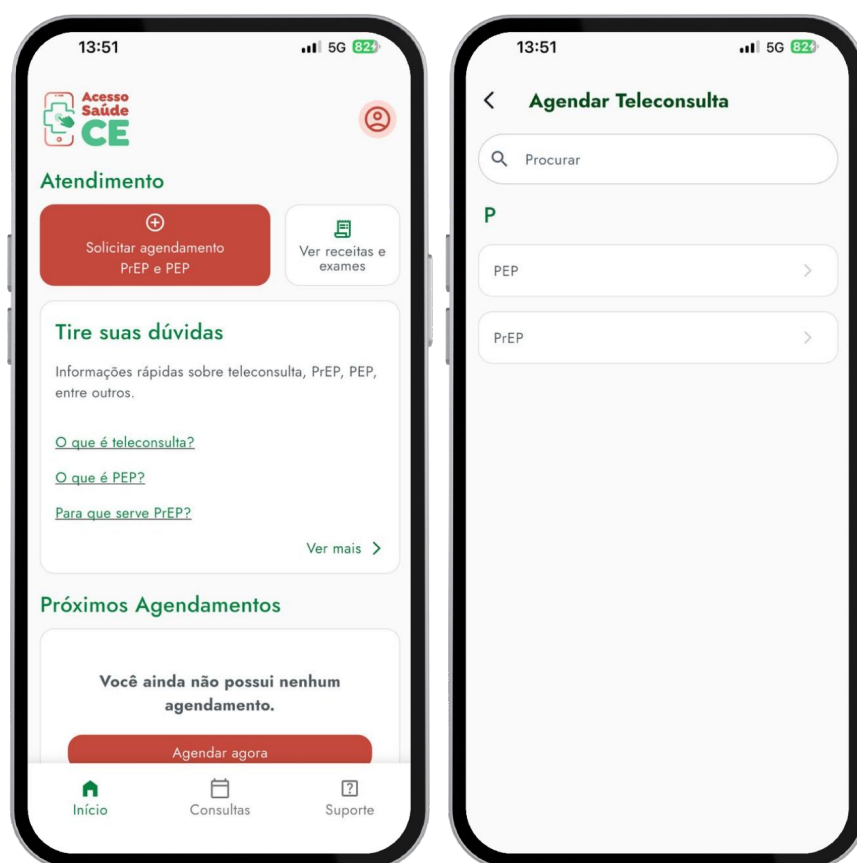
13:51
5G 82

Acesso Saúde CE

Atendimento

Solicitar agendamento PrEP e PEP

Ver receitas e exames

Tire suas dúvidas

Informações rápidas sobre teleconsulta, PrEP, PEP, entre outros.

O que é teleconsulta?

O que é PEP?

Para que serve PrEP?

Ver mais

Próximos Agendamentos

Você ainda não possui nenhum agendamento.

Agendar agora

Início
Consultas
Suporte

13:51
5G 82

Agendar Teleconsulta

Procurar

P

PEP

PrEP